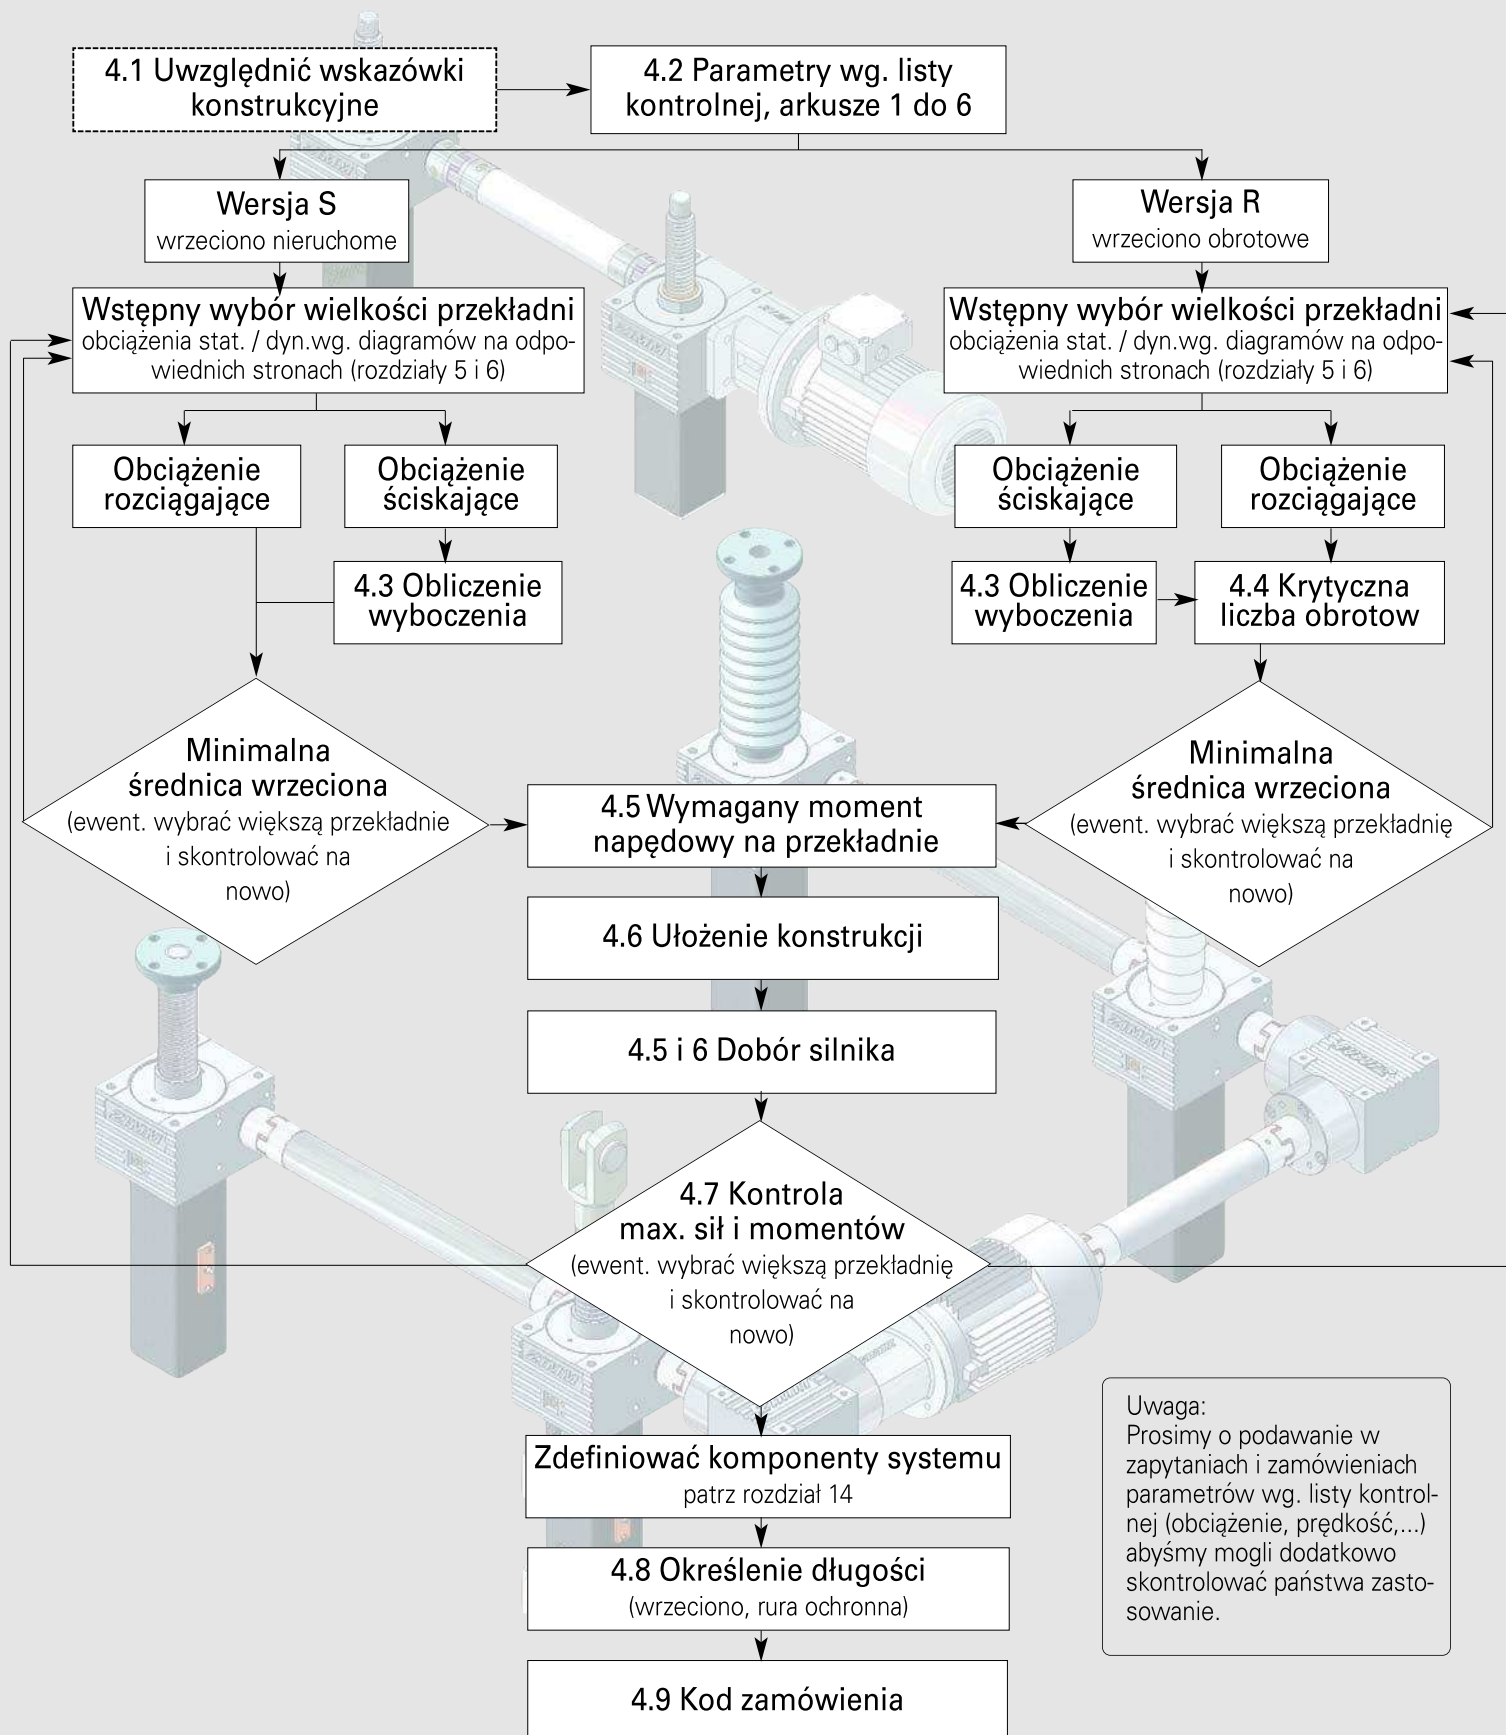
4.1 Uwzględnić wskazówki konstrukcyjne

4.2 Parametry wg. listy kontrolnej, arkusze 1 do 6

Wersja S
wrzeciono nieruchome

Wersja R
wrzeciono obrotowe

Wstępny wybór wielkości przekładni
obciążenia stat. / dyn.wg. diagramów na odpowiednich stronach (rozdziały 5 i 6)

Wstępny wybór wielkości przekładni
obciążenia stat. / dyn.wg. diagramów na odpowiednich stronach (rozdziały 5 i 6)

Obciążenie rozciągające

Obciążenie ściskające

Obciążenie ściskające

Obciążenie rozciągające

4.3 Obliczenie wyboczenia

4.3 Obliczenie wyboczenia

4.4 Krytyczna liczba obrotow

Minimalna średnica wrzeciona
(ewent. wybrać większą przekładnie i skontrolować na nowo)

4.5 Wymagany moment napędowy na przekładnie

Minimalna średnica wrzeciona
(ewent. wybrać większą przekładnię i skontrolować na nowo)

4.6 Ułożenie konstrukcji

4.5 i 6 Dobór silnika

4.7 Kontrola max. sił i momentów
(ewent. wybrać większą przekładnię i skontrolować na nowo)

Zdefiniować komponenty systemu
patrz rozdział 14

4.8 Określenie długości
(wrzeciono, rura ochronna)

4.9 Kod zamówienia

Uwaga:
Prosimy o podawanie w zapytaniach i zamówieniach parametrów wg. listy kontrolnej (obciążenie, prędkość,...) abyśmy mogli dodatkowo skontrolować państwa zastosowanie.